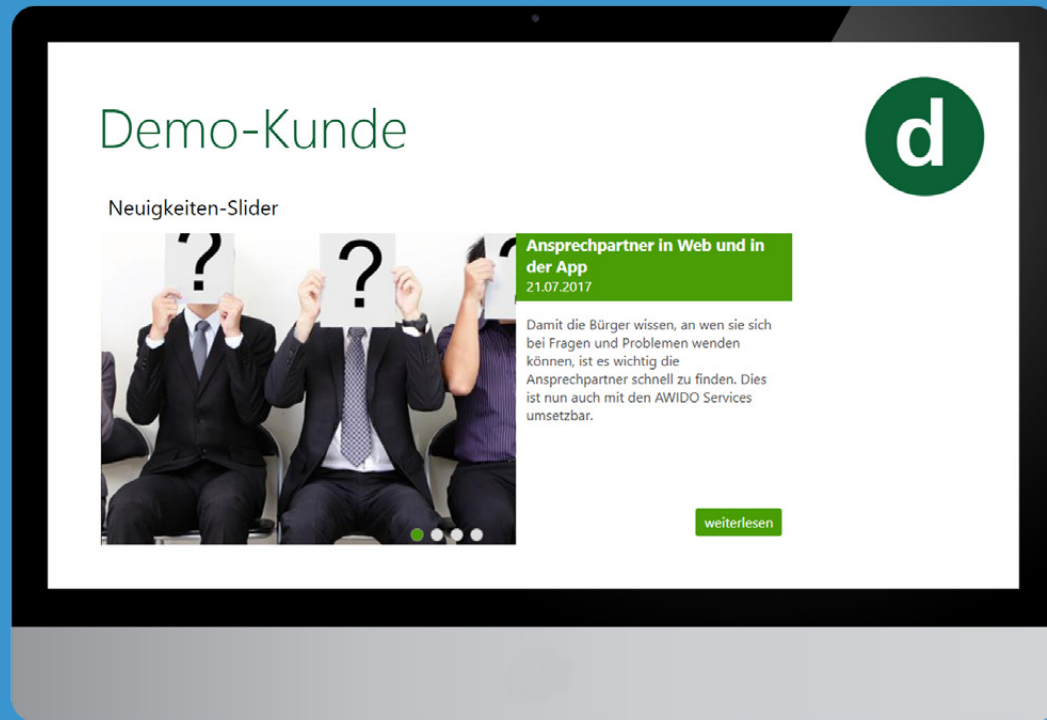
Demo-Kunde

d

Neuigkeiten-Slider

?

?

?

Ansprechpartner in Web und in der App
21.07.2017

Damit die Bürger wissen, an wen sie sich bei Fragen und Problemen wenden können, ist es wichtig die Ansprechpartner schnell zu finden. Dies ist nun auch mit den AWIDO Services umsetzbar.

weiterlesen